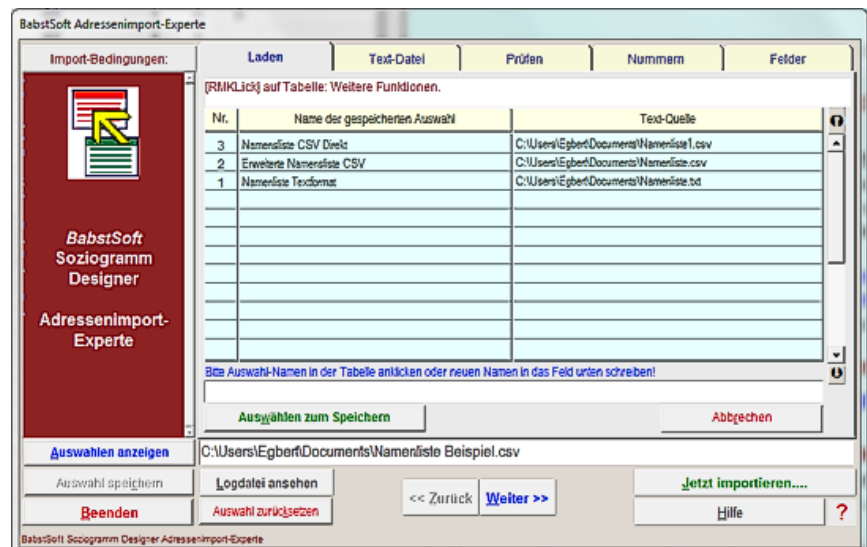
BabstSoft Adressenimport-Experte

Import-Bedingungen:

Laden | Text-Datei | Prüfen | Nummern | Felder

[RMKLick] auf Tabelle: Weitere Funktionen.

| Nr. | Name der gespeicherten Auswahl | Text-Quelle |
|---|---|---|
| 3 | Namensliste CSV Direkt | C:\Users\Egbert\Documents\Namenliste1.csv |
| 2 | Erweiterte Namensliste CSV | C:\Users\Egbert\Documents\Namenliste.csv |
| 1 | Namenliste Textformat | C:\Users\Egbert\Documents\Namenliste.txt |

BabstSoft Soziogramm Designer

Adressenimport-Experte

Bitte Auswahl-Namen in der Tabelle anklicken oder neuen Namen in das Feld unten schreiben!

Auswählen zum Speichern

Abbrechen

Auswahlen anzeigen

C:\Users\Egbert\Documents\Namenliste Beispiel.csv

Auswahl speichern

Logdatei ansehen

<< Zurück

Weiter >>

Jetzt importieren....

Beenden

Auswahl zurücksetzen

Hilfe

?

BabstSoft Soziogramm Designer Adressenimport-Experte